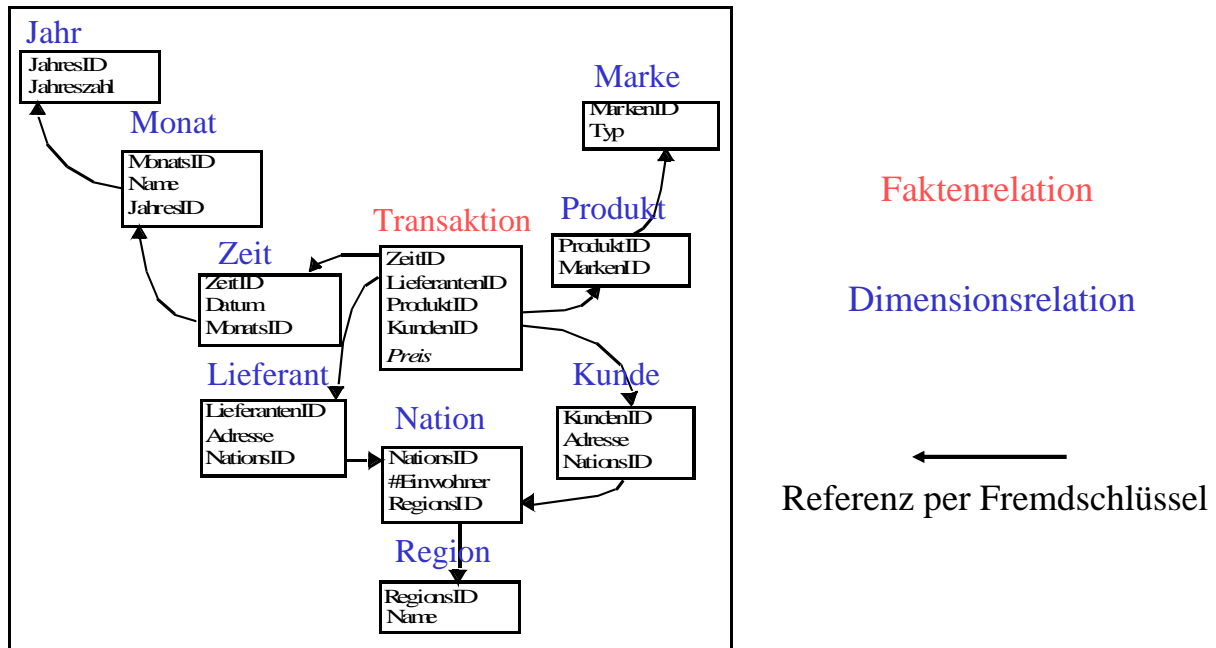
Jahr
JahresID
Jahreszahl

Marke
MarkenID
Typ

Monat
MonatsID
Name
JahresID

Transaktion
ZeitID
LieferantenID
ProduktID
KundenID
Preis

Produkt
ProduktID
MarkenID

Zeit
ZeitID
Datum
MonatsID

Lieferant
LieferantenID
Adresse
NationsID

Kunde
KundenID
Adresse
NationsID

Nation
NationsID
#Einwohner
RegionsID

Region
RegionsID
Name

Faktenrelation

Dimensionsrelation

Referenz per Fremdschlüssel